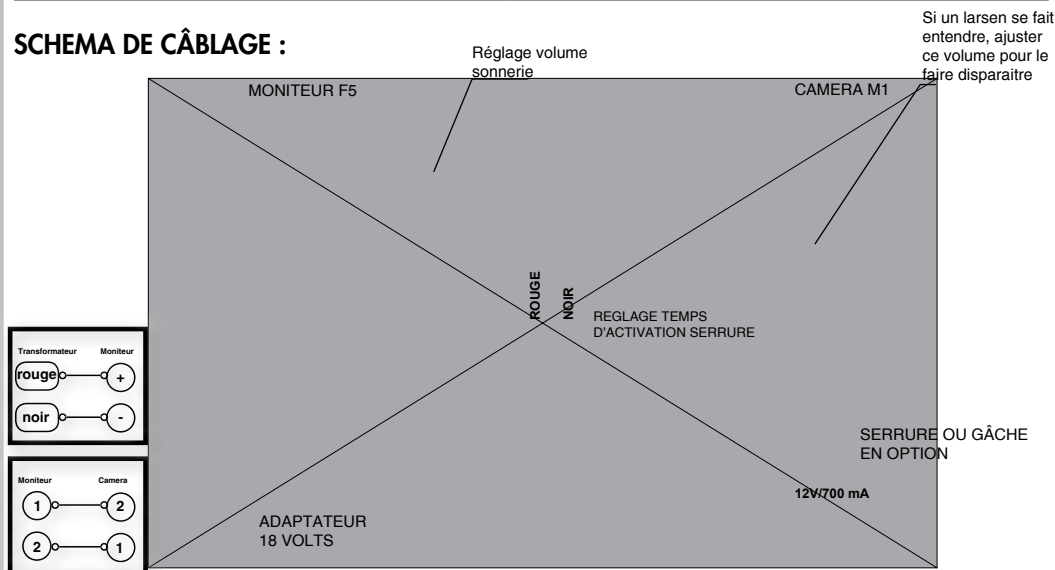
SCHEMA DE CÂBLAGE :

Réglage volume sonnerie

Si un larsen se fait entendre, ajuster ce volume pour le faire disparaitre

MONITEUR F5

CAMERA M1

ROUGE

NOIR

REGLAGE TEMPS D'ACTIVATION SERRURE

Transformateur Moniteur
rouge +
noir -

Moniteur Camera
1 2
2 1

SERRURE OU GÂCHE EN OPTION

12V/700 mA

ADAPTATEUR 18 VOLTS